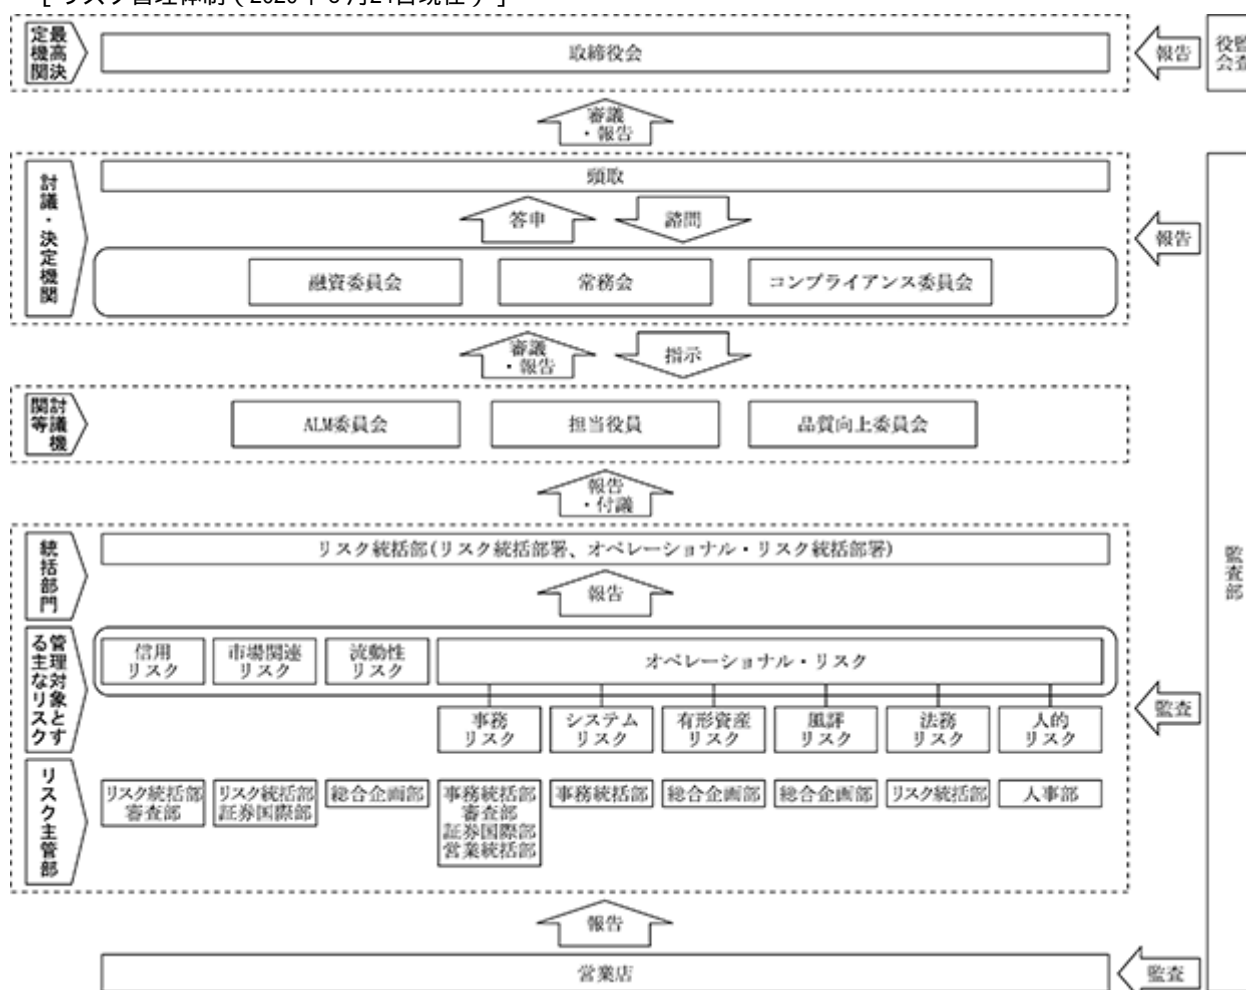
［リスク管理体制（2020年6月24日現在）］

最高決定機関

取締役会

報告

監査役会

審議・報告

討議・決定機関

頭取

答申

諮問

融資委員会

常務会

コンプライアンス委員会

報告

審議・報告

指示

討議等機関

ALM委員会

担当役員

品質向上委員会

報告・付議

統括部門

リスク統括部（リスク統括部署、オペレーショナル・リスク統括部署）

報告

監査部

管理対象とする主なリスク

信用リスク

市場関連リスク

流動性リスク

オペレーショナル・リスク

事務リスク

システムリスク

有形資産リスク

風評リスク

法務リスク

人的リスク

監査

リスク主管部

リスク統括部
審査部

リスク統括部
証券国際部

総合企画部

事務統括部
審査部
証券国際部
営業統括部

事務統括部

総合企画部

総合企画部

リスク統括部

人事部

報告

営業店

監査